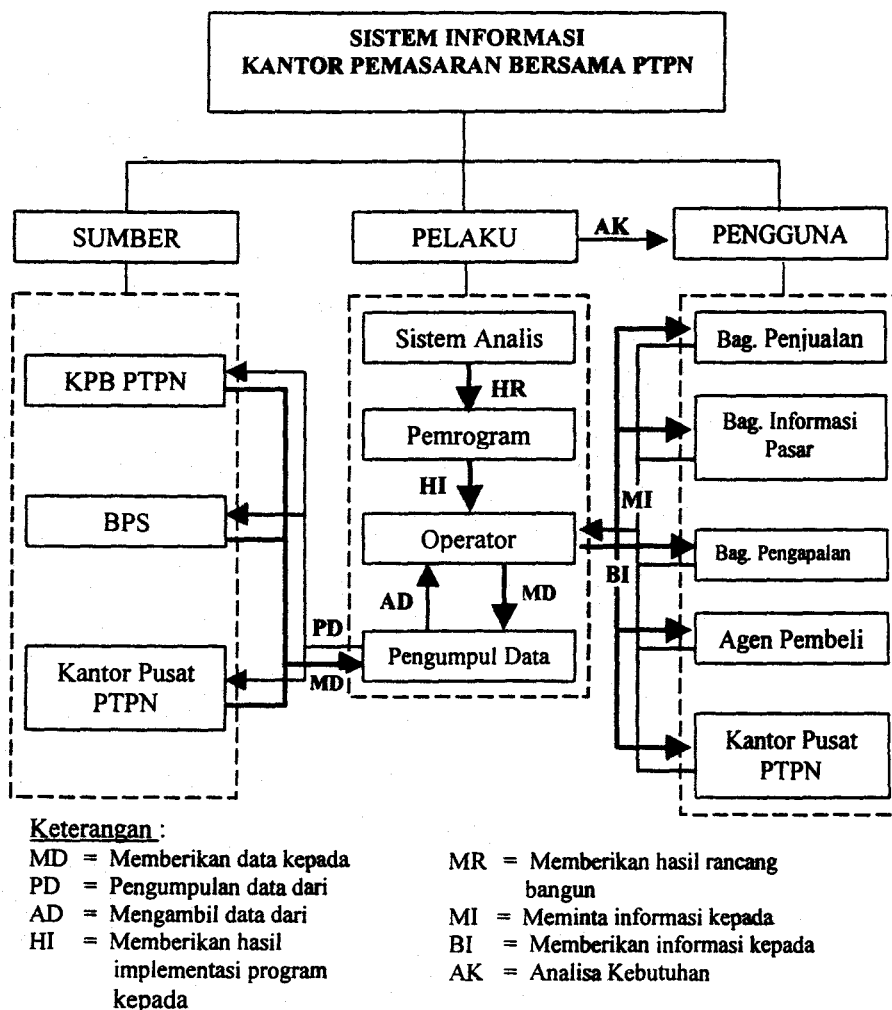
SISTEM INFORMASI
KANTOR PEMASARAN BERSAMA PTPN

SUMBER

PELAKU

AK

PENGGUNA

KPB PTPN

BPS

Kantor Pusat PTPN

Sistem Analis

HR

Pemrogram

HI

Operator

AD

MD

PD

MD

Pengumpul Data

MI

BI

Bag. Penjualan

Bag. Informasi Pasar

Bag. Pengapalan

Agen Pembeli

Kantor Pusat PTPN

Keterangan :
MD = Memberikan data kepada
PD = Pengumpulan data dari
AD = Mengambil data dari
HI = Memberikan hasil implementasi program kepada

MR = Memberikan hasil rancang bangun
MI = Meminta informasi kepada
BI = Memberikan informasi kepada
AK = Analisa Kebutuhan